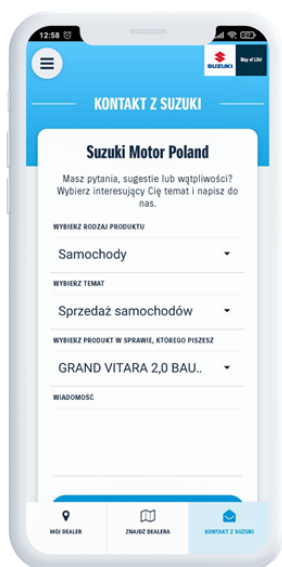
12:58

SUZUKI Way of Life!

KONTAKT Z SUZUKI

Suzuki Motor Poland

Masz pytania, sugestie lub wątpliwości? Wybierz interesujący Cię temat i napisz do nas.

WYBIERZ RODZAJ PRODUKTU

Samochody

WYBIERZ TEMAT

Sprzedaż samochodów

WYBIERZ PRODUKT W SPRAWIE, KTÓREGO PISZESZ

GRAND VITARA 2,0 BAU..

WIADOMOŚĆ

MÓJ DEALER

ZNAJDŹ DEALERA

KONTAKT Z SUZUKI